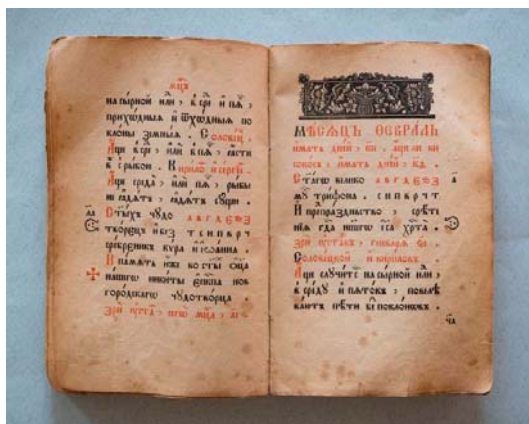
мцѧ

на сырной нли, в сре и пѧ, прилоудныѧ и шрудныѧ, поклоны земныѧ. Сѣдалнѣ. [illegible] сре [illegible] пѧ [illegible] съ рыбою. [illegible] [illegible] рыбы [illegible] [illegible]

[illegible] Сѡѧе чѹдо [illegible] творецъ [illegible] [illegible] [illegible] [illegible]

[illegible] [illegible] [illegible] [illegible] чудотворца

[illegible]

Мцъ февраль

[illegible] днїй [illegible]

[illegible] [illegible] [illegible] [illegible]

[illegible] трѷфѡна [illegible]

Предпразднество срѣтенїѧ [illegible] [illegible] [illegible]

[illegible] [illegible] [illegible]

Славословїе

Аще слꙋчитсѧ на сырной нли, в среду и пѧтокъ, повелѣваютъ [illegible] поклонехъ.

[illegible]